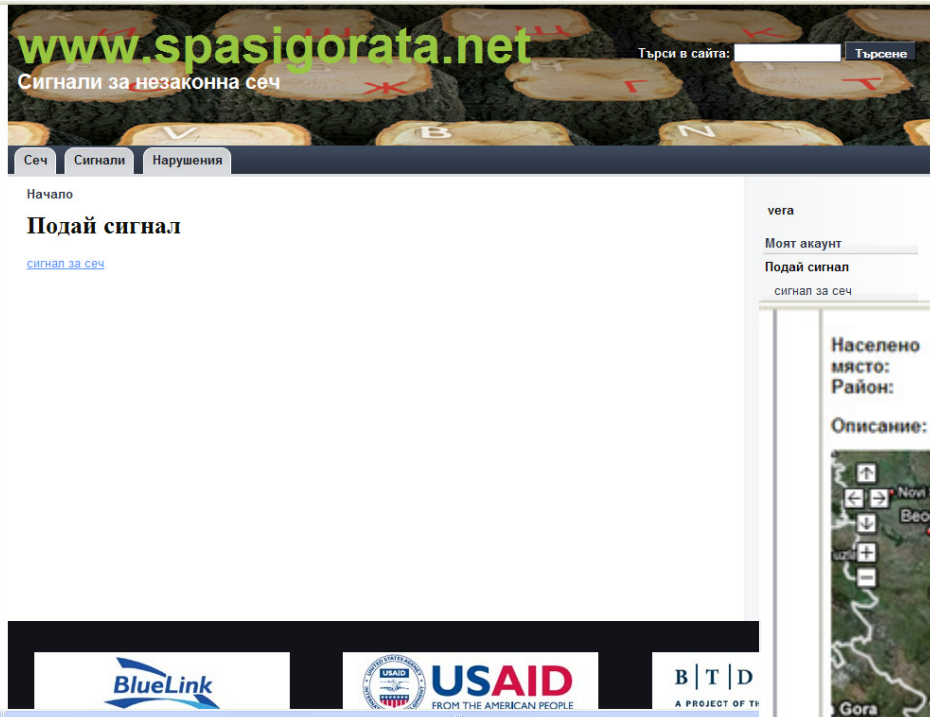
www.spasigorata.net
Сигнали за незаконна сеч

Търси в сайта: Търсене

Сеч
Сигнали
Нарушения

Начало

Подай сигнал

сигнал за сеч

vera

Моят акаунт
Подай сигнал
сигнал за сеч

Населено място:
Район:

Описание:

Novi S
Beo
Gora

BlueLink

USAID
FROM THE AMERICAN PEOPLE

B | T | D
A PROJECT OF T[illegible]